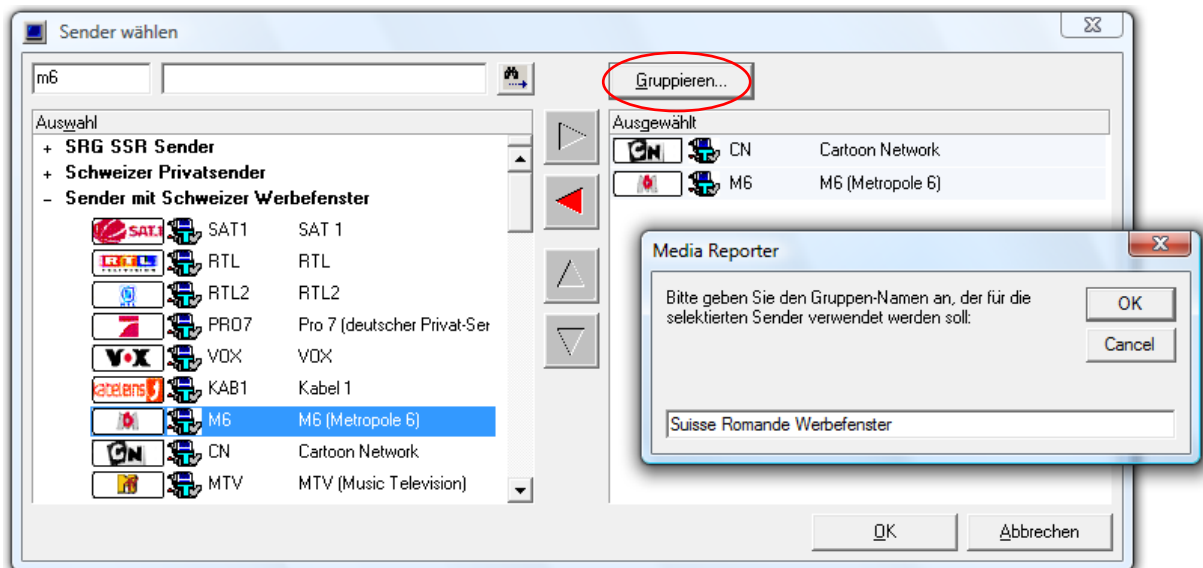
Sender wählen

m6

Gruppieren...

Auswahl

+ SRG SSR Sender
+ Schweizer Privatsender
− Sender mit Schweizer Werbefenster

| | | |
|---|---|---|
| SAT.1 | SAT1 | SAT 1 |
| RTL | RTL | RTL |
| | RTL2 | RTL2 |
| | PRO7 | Pro 7 (deutscher Privat-Ser |
| VOX | VOX | VOX |
| kabel eins | KAB1 | Kabel 1 |
| | M6 | M6 (Metropole 6) |
| CN | CN | Cartoon Network |
| | MTV | MTV (Music Television) |

Ausgewählt

| | | |
|---|---|---|
| CN | CN | Cartoon Network |
| | M6 | M6 (Metropole 6) |

Media Reporter

Bitte geben Sie den Gruppen-Namen an, der für die selektierten Sender verwendet werden soll:

OK

Cancel

Suisse Romande Werbefenster

OK

Abbrechen